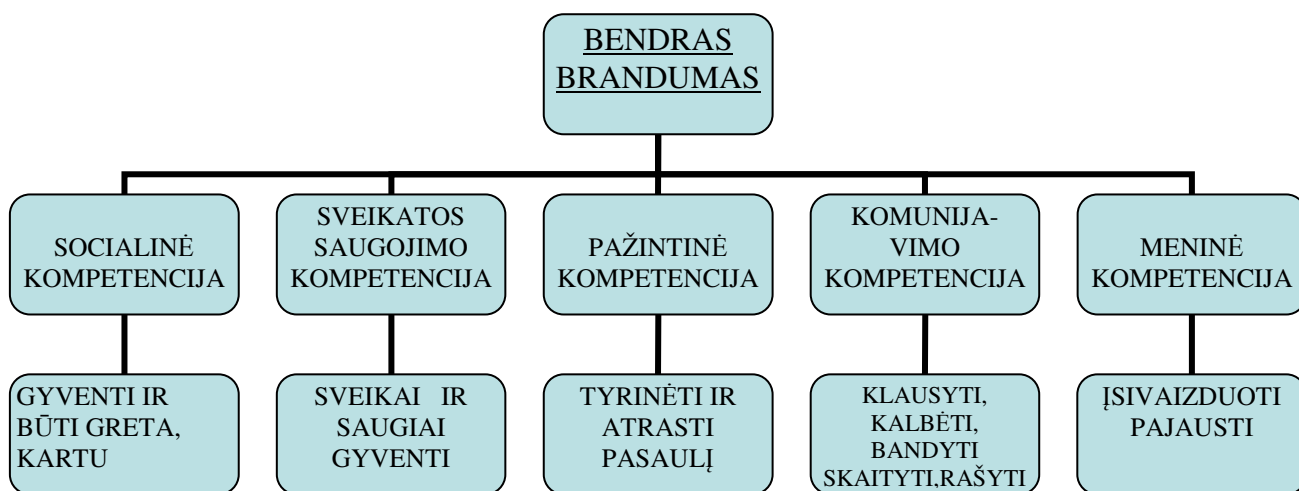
BENDRAS BRANDUMAS

SOCIALINĖ KOMPETENCIJA

GYVENTI IR BŪTI GRETA, KARTU

SVEIKATOS SAUGOJIMO KOMPETENCIJA

SVEIKAI IR SAUGIAI GYVENTI

PAŽINTINĖ KOMPETENCIJA

TYRINĖTI IR ATRASTI PASAULĮ

KOMUNIJAVIMO KOMPETENCIJA

KLAUSYTI, KALBĖTI, BANDYTI SKAITYTI,RAŠYTI

MENINĖ KOMPETENCIJA

ĮSIVAIZDUOTI PAJAUSTI